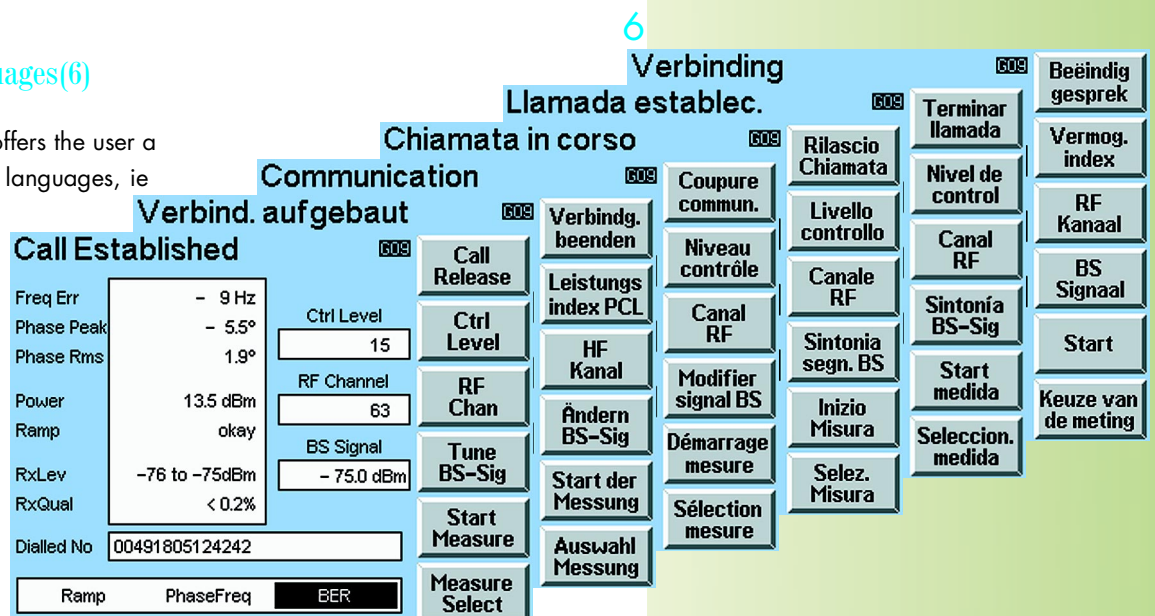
uages(6)

offers the user a
languages, ie

6

Verbinding
G09
Beëindig gesprek
Vermog. index
RF Kanaal
BS Signaal
Start
Keuze van de meting

Llamada establec.
G09
Terminar llamada
Nivel de control
Canal RF
Sintonía BS-Sig
Start medida
Seleccion. medida

Chiamata in corso
G09
Rilascio Chiamata
Livello controllo
Canale RF
Sintonia segn. BS
Inizio Misura
Selez. Misura

Communication
G09
Coupure commun.
Niveau contrôle
Canal RF
Modifier signal BS
Démarrage mesure
Sélection mesure

Verbind. aufgebaut
G09
Verbindg. beenden
Leistungs index PCL
HF Kanal
Ändern BS-Sig
Start der Messung
Auswahl Messung

Call Established
G09
Call Release
Ctrl Level
RF Chan
Tune BS-Sig
Start Measure
Measure Select

| | |
|---|---|
| Freq Err | – 9 Hz |
| Phase Peak | – 5.5° |
| Phase Rms | 1.9° |
| Power | 13.5 dBm |
| Ramp | okay |
| RxLev | –76 to –75dBm |
| RxQual | < 0.2% |

Ctrl Level
15
RF Channel
63
BS Signal
– 75.0 dBm

Dialled No 00491805124242

Ramp PhaseFreq BER